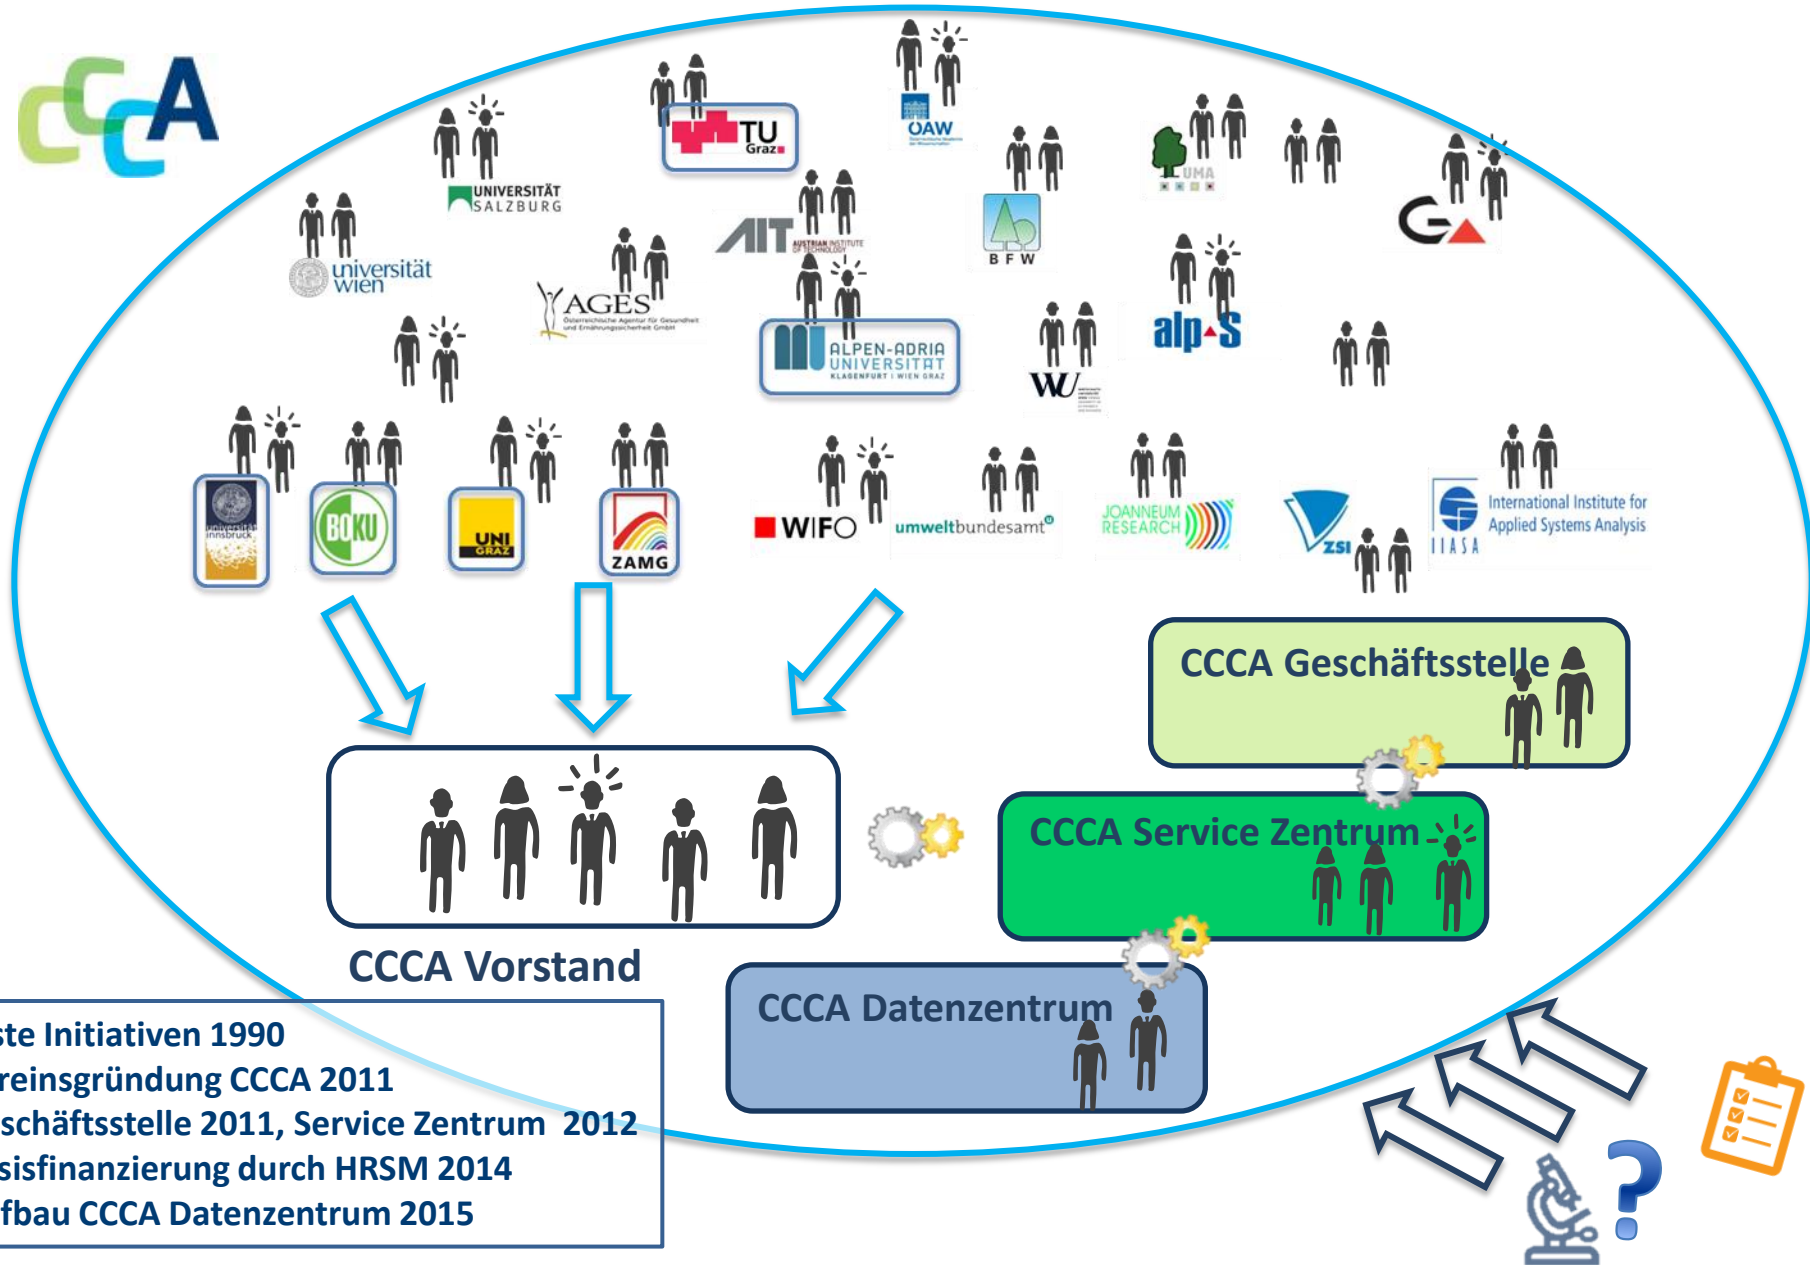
CCCA

TU Graz

ÖAW

UNIVERSITÄT SALZBURG

universität wien

AIT AUSTRIAN INSTITUTE OF TECHNOLOGY

B F W

UMA

AGES

ALPEN-ADRIA UNIVERSITÄT KLAGENFURT | WIEN GRAZ

alp-S

WU

universität innsbruck

BOKU

UNI GRAZ

ZAMG

WIFO

umweltbundesamt

JOANNEUM RESEARCH

ZSI

International Institute for Applied Systems Analysis

IIASA

CCCA Geschäftsstelle

CCCA Service Zentrum

CCCA Vorstand

CCCA Datenzentrum

ste Initiativen 1990
reinsgründung CCCA 2011
schäftsstelle 2011, Service Zentrum 2012
sisfinanzierung durch HRSM 2014
fbau CCCA Datenzentrum 2015